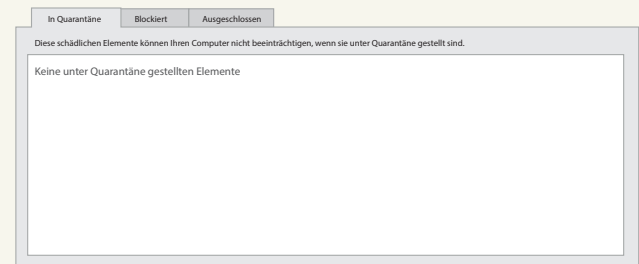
In Quarantäne | Blockiert | Ausgeschlossen

Diese schädlichen Elemente können Ihren Computer nicht beeinträchtigen, wenn sie unter Quarantäne gestellt sind.

Keine unter Quarantäne gestellten Elemente